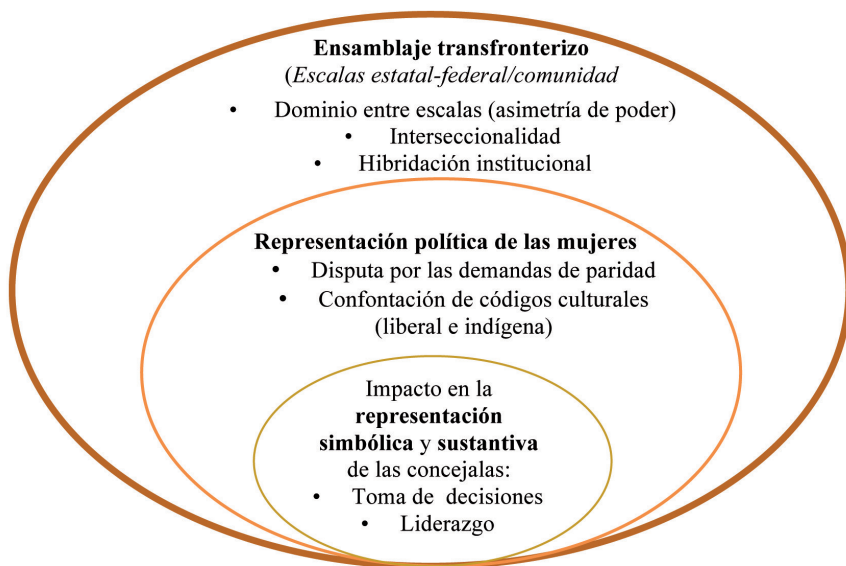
**Ensamblaje transfronterizo**
(*Escalas estatal-federal/comunidad*

- Dominio entre escalas (asimetría de poder)
- Interseccionalidad
- Hibridación institucional

**Representación política de las mujeres**

- Disputa por las demandas de paridad
- Confontación de códigos culturales (liberal e indígena)

Impacto en la **representación simbólica** y **sustantiva** de las concejalas:

- Toma de decisiones
- Liderazgo